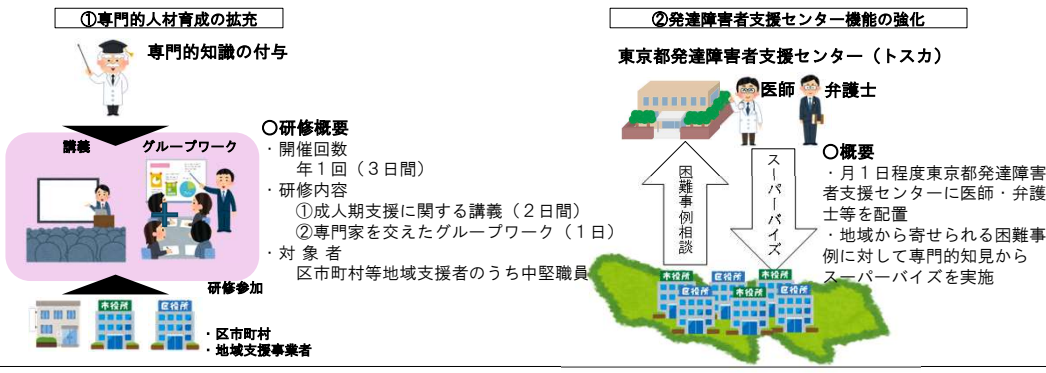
①専門的人材育成の拡充

専門的知識の付与

講義　グループワーク

研修参加

・区市町村
・地域支援事業者

○研修概要
・開催回数
　年１回（３日間）
・研修内容
　①成人期支援に関する講義（２日間）
　②専門家を交えたグループワーク（１日）
・対 象 者
　区市町村等地域支援者のうち中堅職員

②発達障害者支援センター機能の強化

東京都発達障害者支援センター（トスカ）

医師　弁護士

困難事例相談

スーパーバイズ

市役所　区役所　市役所　区役所　市役所

○概要
・月１日程度東京都発達障害者支援センターに医師・弁護士等を配置
・地域から寄せられる困難事例に対して専門的知見からスーパーバイズを実施